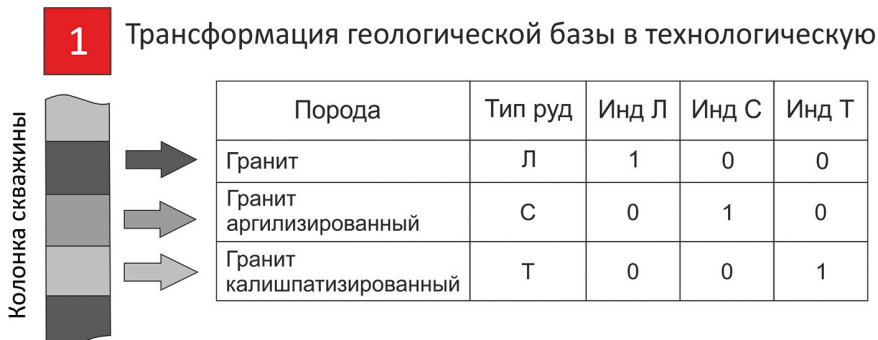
1

Трансформация геологической базы в технологическую

Колонка скважины

| Порода | Тип руд | Инд Л | Инд С | Инд Т |
|---|---|---|---|---|
| Гранит | Л | 1 | 0 | 0 |
| Гранит аргилизированный | С | 0 | 1 | 0 |
| Гранит калишпатизированный | Т | 0 | 0 | 1 |